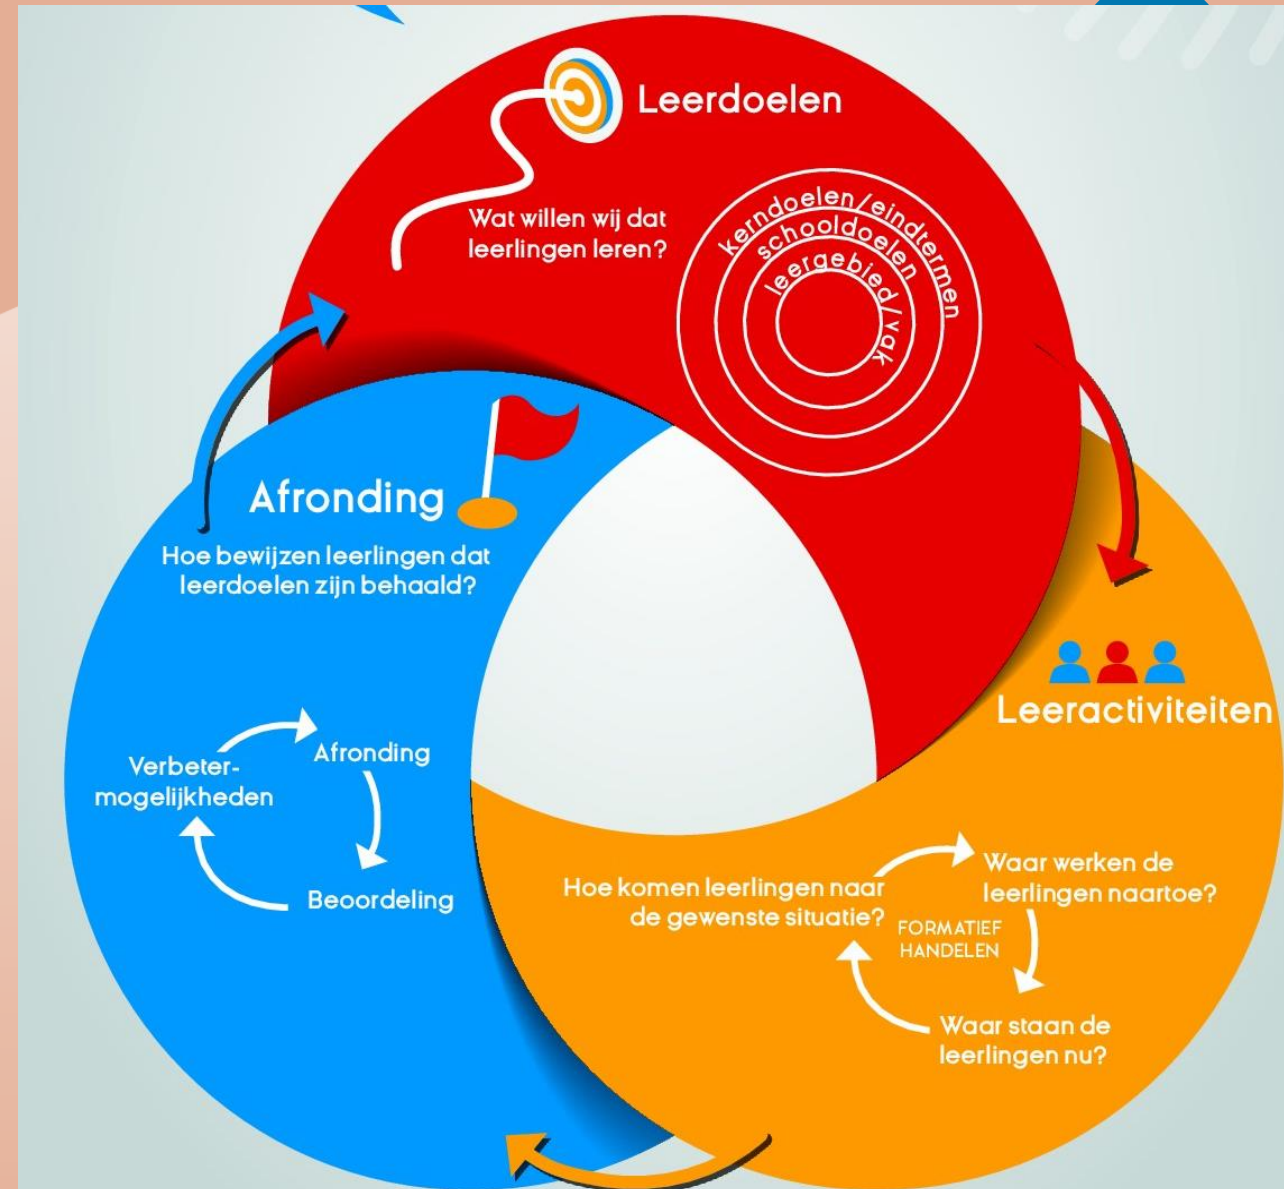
Leerdoelen

Wat willen wij dat leerlingen leren?

kerndoelen/eindtermen
schooldoelen
leergebied/vak

Afronding

Hoe bewijzen leerlingen dat leerdoelen zijn behaald?

Afronding
Beoordeling
Verbetermogelijkheden

Leeractiviteiten

Hoe komen leerlingen naar de gewenste situatie?

Waar werken de leerlingen naartoe?
FORMATIEF HANDELEN
Waar staan de leerlingen nu?